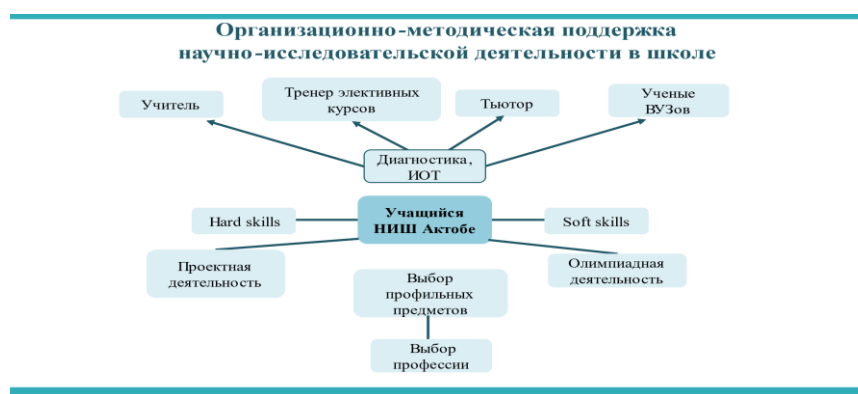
Организационно-методическая поддержка научно-исследовательской деятельности в школе

Учитель

Тренер элективных курсов

Тьютор

Ученые ВУЗов

Диагностика, ИОТ

Hard skills

Учащийся НИШ Актобе

Soft skills

Проектная деятельность

Выбор профильных предметов

Олимпиадная деятельность

Выбор профессии